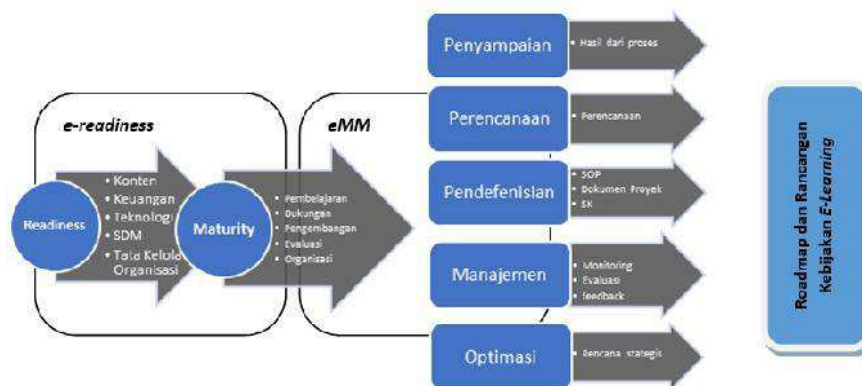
Penyampaian
• Hasil dari proses

Perencanaan
• Perencanaan

Pendefenisian
• SOP
• Dokumen Proyek
• SK

Manajemen
• Monitoring
• Evaluasi
• Feedback

Optimasi
• Rencana strategis

e-readiness

Readiness
• Konten
• Keuangan
• Teknologi
• SDM
• Tata Kelola Organisasi

eMM

Maturity
• Pembelajaran
• Dukungan
• Pengembangan
• Evaluasi
• Organisasi

Roadmap dan Rancangan Kebijakan E-Learning